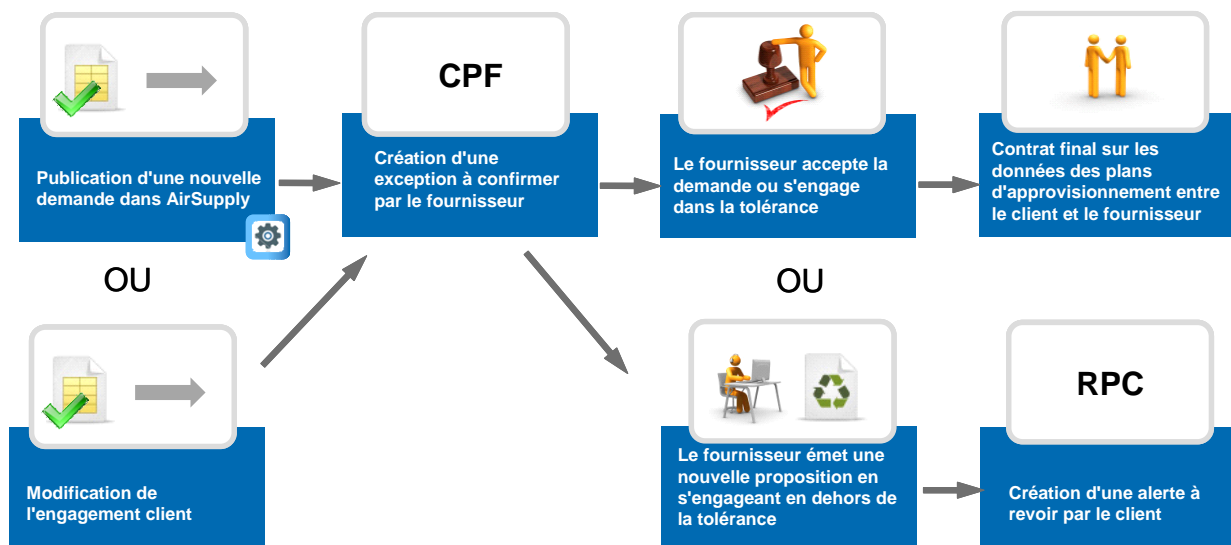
Publication d'une nouvelle demande dans AirSupply

OU

Modification de l'engagement client

CPF

Création d'une exception à confirmer par le fournisseur

Le fournisseur accepte la demande ou s'engage dans la tolérance

OU

Le fournisseur émet une nouvelle proposition en s'engageant en dehors de la tolérance

Contrat final sur les données des plans d'approvisionnement entre le client et le fournisseur

RPC

Création d'une alerte à revoir par le client